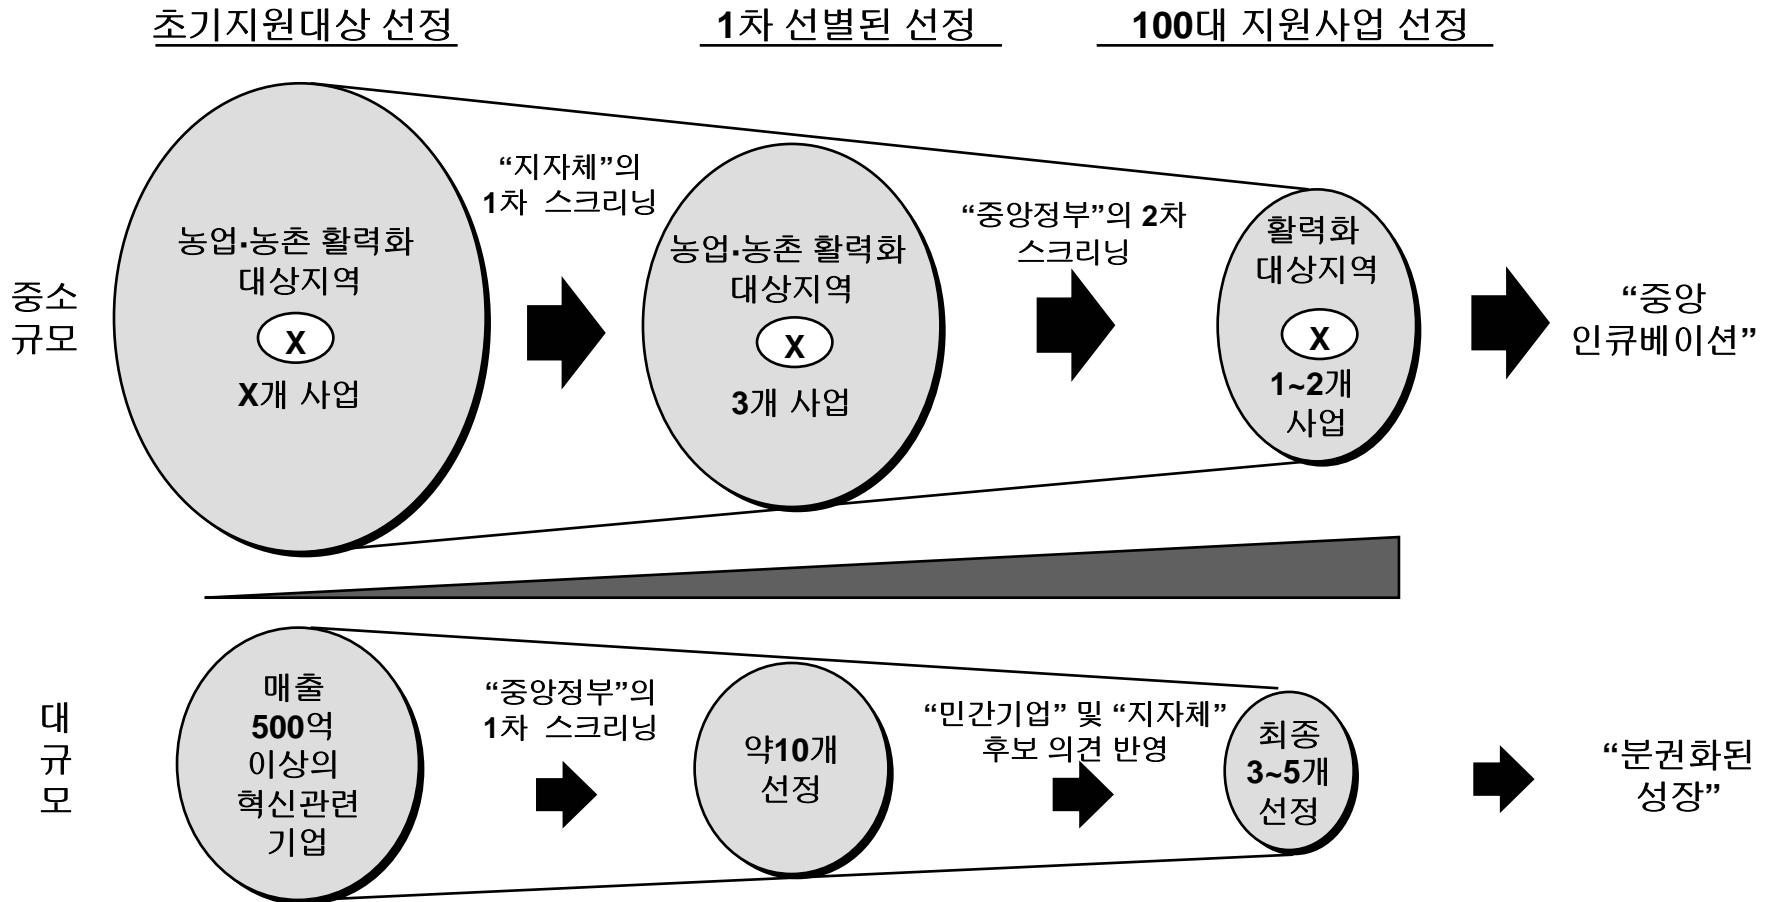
초기지원대상 선정

1차 선별된 선정

100대 지원사업 선정

중소 규모

농업•농촌 활력화 대상지역

X

X개 사업

"지자체"의 1차 스크리닝

농업•농촌 활력화 대상지역

X

3개 사업

"중앙정부"의 2차 스크리닝

활력화 대상지역

X

1~2개 사업

"중앙 인큐베이션"

대 규 모

매출 500억 이상의 혁신관련 기업

"중앙정부"의 1차 스크리닝

약10개 선정

"민간기업" 및 "지자체" 후보 의견 반영

최종 3~5개 선정

"분권화된 성장"